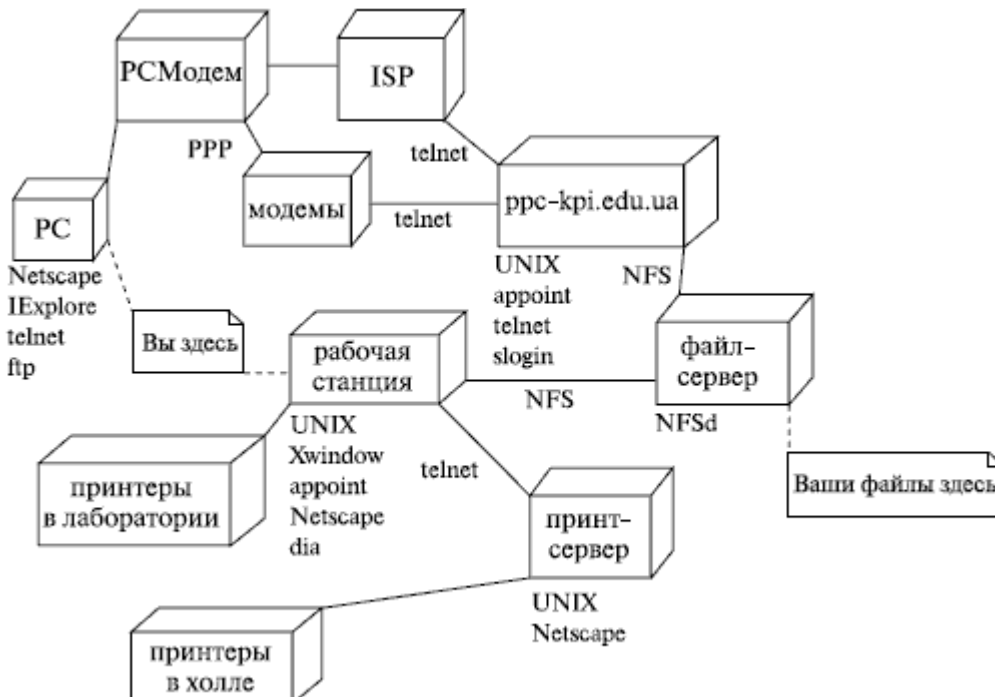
PCМодем

ISP

PPP

telnet

PC

модемы

telnet

ppc-kpi.edu.ua

Netscape
IExplore
telnet
ftp

UNIX
appoint
telnet
slogin

NFS

Вы здесь

рабочая станция

файл-сервер

NFS

UNIX
Xwindow
appoint
Netscape
dia

NFSd

telnet

принтеры в лаборатории

Ваши файлы здесь

принт-сервер

UNIX
Netscape

принтеры в холле